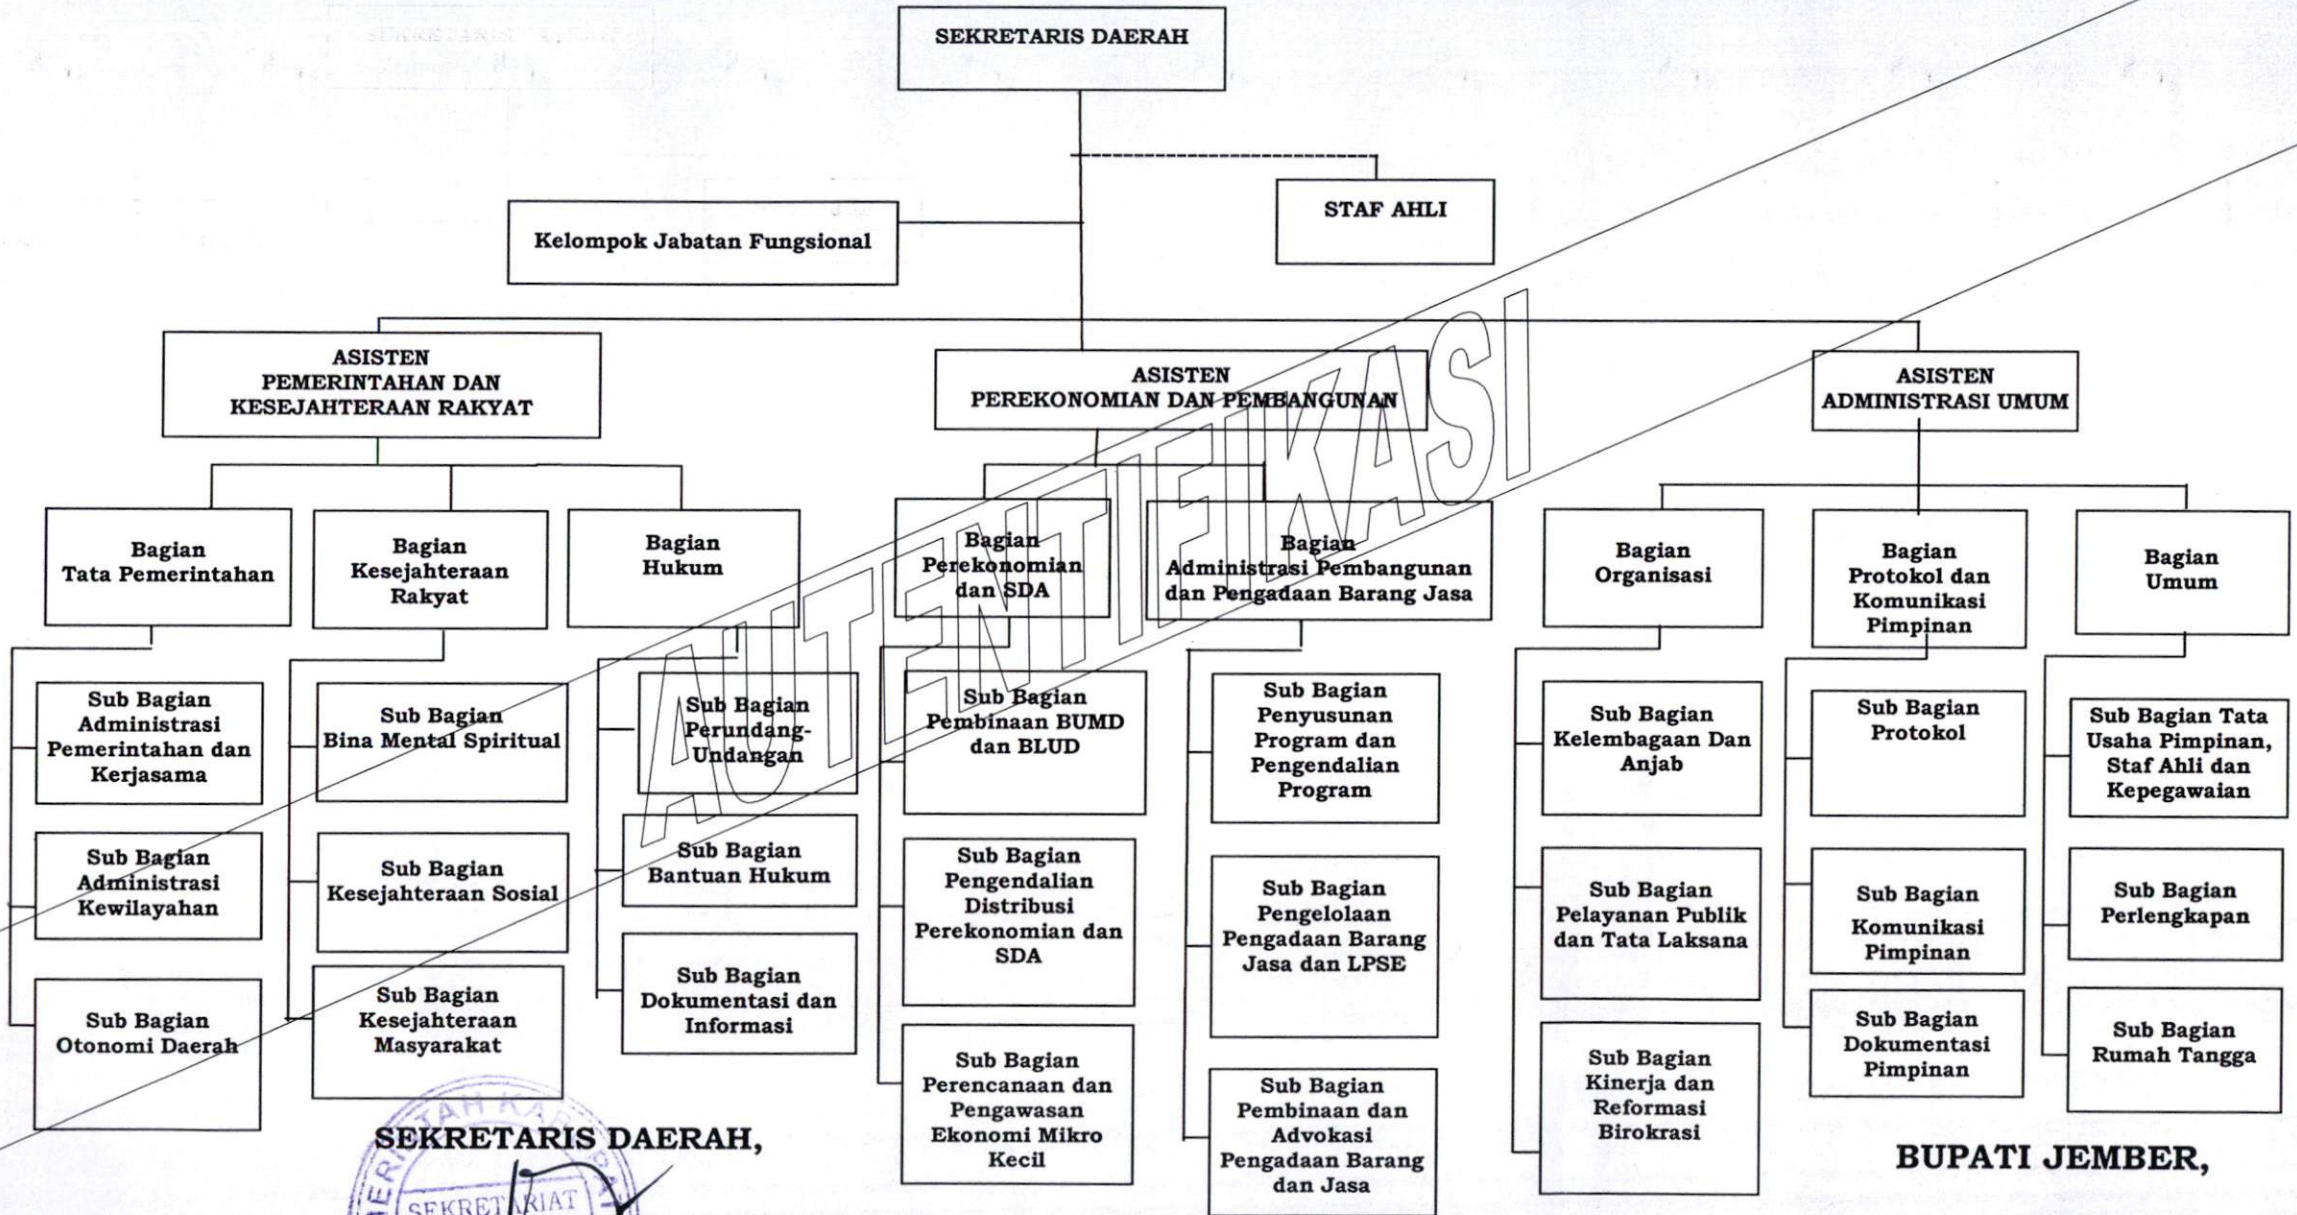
SEKRETARIS DAERAH

Kelompok Jabatan Fungsional

STAF AHLI

ASISTEN PEMERINTAHAN DAN KESEJAHTERAAN RAKYAT

ASISTEN PEREKONOMIAN DAN PEMBANGUNAN

ASISTEN ADMINISTRASI UMUM

Bagian Tata Pemerintahan

Sub Bagian Administrasi Pemerintahan dan Kerjasama

Sub Bagian Administrasi Kewilayahan

Sub Bagian Otonomi Daerah

Bagian Kesejahteraan Rakyat

Sub Bagian Bina Mental Spiritual

Sub Bagian Kesejahteraan Sosial

Sub Bagian Kesejahteraan Masyarakat

Bagian Hukum

Sub Bagian Perundang-Undangan

Sub Bagian Bantuan Hukum

Sub Bagian Dokumentasi dan Informasi

Bagian Perekonomian dan SDA

Sub Bagian Pembinaan BUMD dan BLUD

Sub Bagian Pengendalian Distribusi Perekonomian dan SDA

Sub Bagian Perencanaan dan Pengawasan Ekonomi Mikro Kecil

Bagian Administrasi Pembangunan dan Pengadaan Barang Jasa

Sub Bagian Penyusunan Program dan Pengendalian Program

Sub Bagian Pengelolaan Pengadaan Barang Jasa dan LPSE

Sub Bagian Pembinaan dan Advokasi Pengadaan Barang dan Jasa

Bagian Organisasi

Sub Bagian Kelembagaan Dan Anjab

Sub Bagian Pelayanan Publik dan Tata Laksana

Sub Bagian Kinerja dan Reformasi Birokrasi

Bagian Protokol dan Komunikasi Pimpinan

Sub Bagian Protokol

Sub Bagian Komunikasi Pimpinan

Sub Bagian Dokumentasi Pimpinan

Bagian Umum

Sub Bagian Tata Usaha Pimpinan, Staf Ahli dan Kepegawaian

Sub Bagian Perlengkapan

Sub Bagian Rumah Tangga

AUTENTIFIKASI

SEKRETARIS DAERAH,

SEKRETARIAT

BUPATI JEMBER,